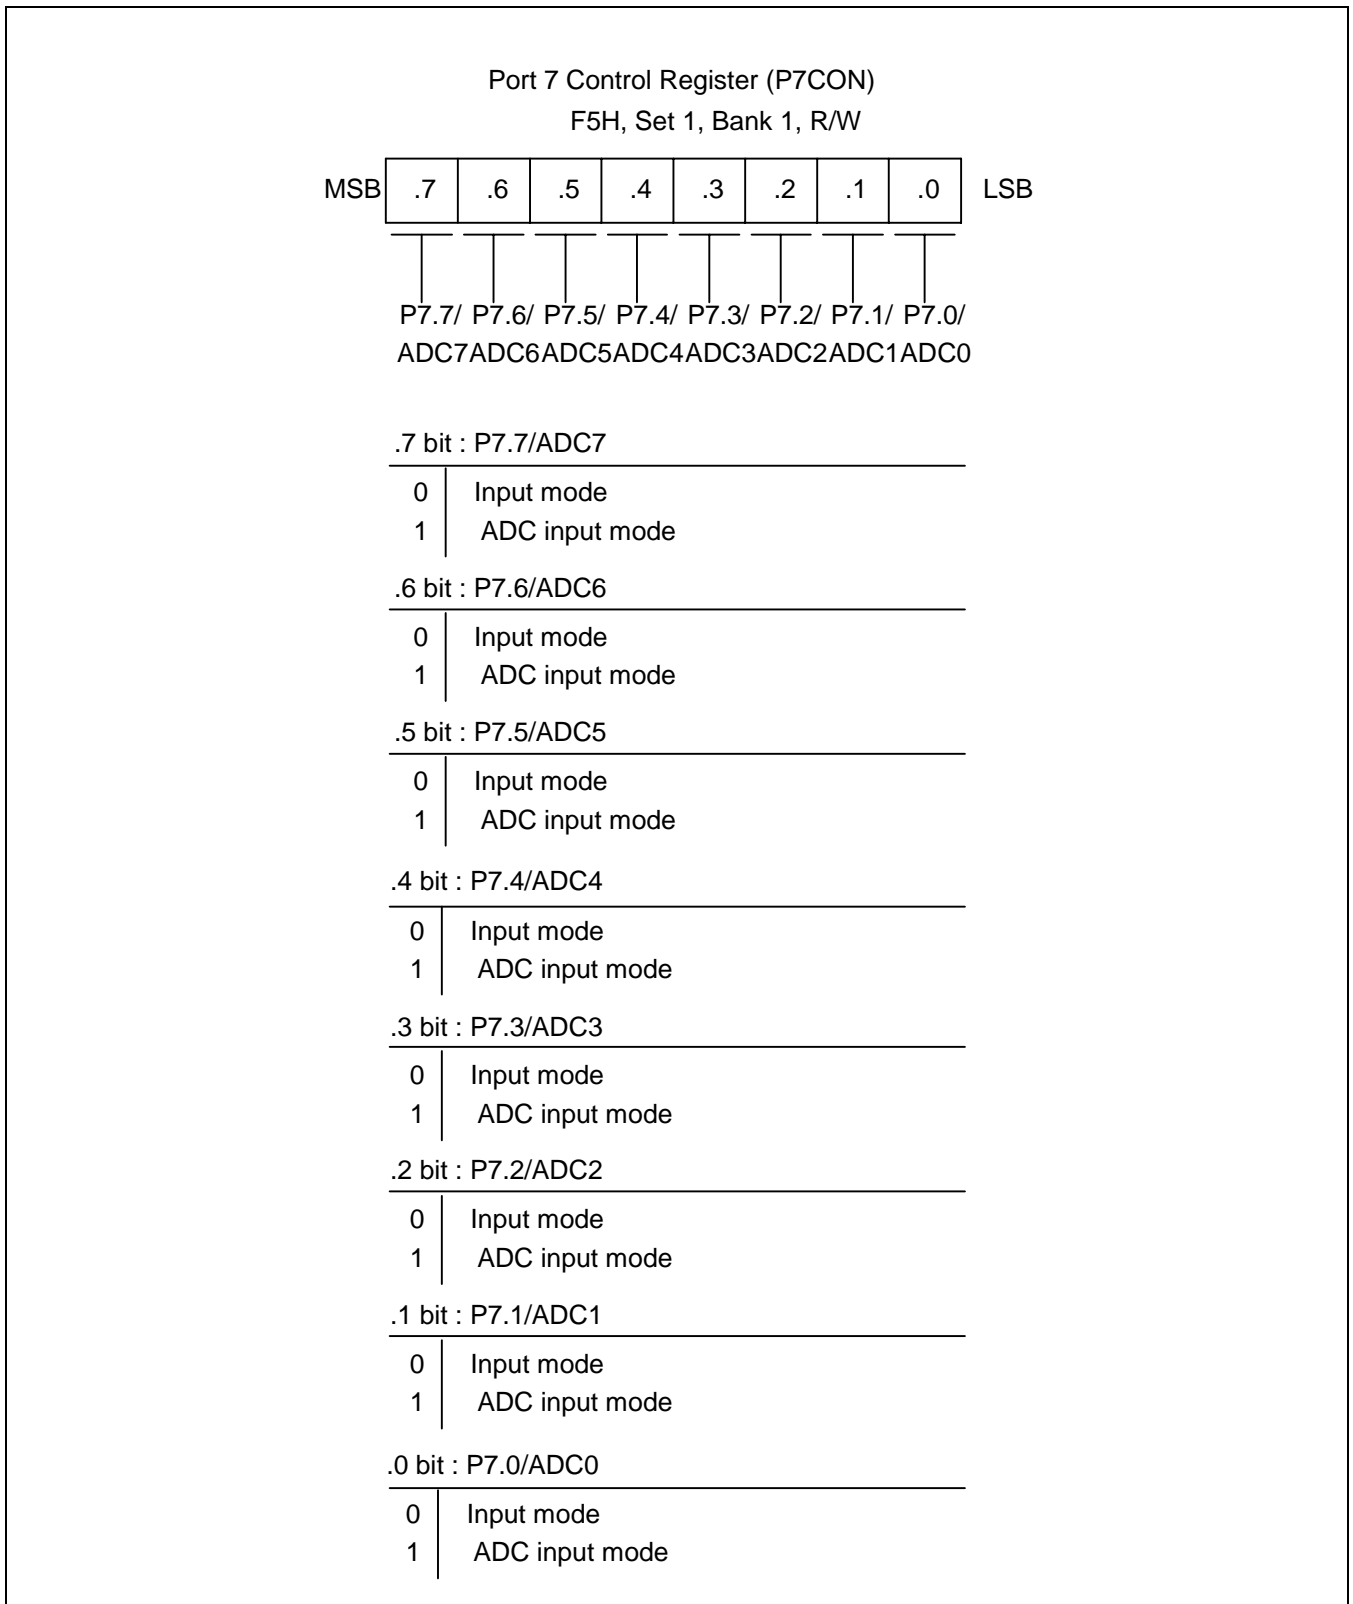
Port 7 Control Register (P7CON)
F5H, Set 1, Bank 1, R/W

MSB .7 .6 .5 .4 .3 .2 .1 .0 LSB

P7.7/ ADC7 P7.6/ ADC6 P7.5/ ADC5 P7.4/ ADC4 P7.3/ ADC3 P7.2/ ADC2 P7.1/ ADC1 P7.0/ ADC0

.7 bit : P7.7/ADC7

| | |
|---|---|
| 0 | Input mode |
| 1 | ADC input mode |

.6 bit : P7.6/ADC6

| | |
|---|---|
| 0 | Input mode |
| 1 | ADC input mode |

.5 bit : P7.5/ADC5

| | |
|---|---|
| 0 | Input mode |
| 1 | ADC input mode |

.4 bit : P7.4/ADC4

| | |
|---|---|
| 0 | Input mode |
| 1 | ADC input mode |

.3 bit : P7.3/ADC3

| | |
|---|---|
| 0 | Input mode |
| 1 | ADC input mode |

.2 bit : P7.2/ADC2

| | |
|---|---|
| 0 | Input mode |
| 1 | ADC input mode |

.1 bit : P7.1/ADC1

| | |
|---|---|
| 0 | Input mode |
| 1 | ADC input mode |

.0 bit : P7.0/ADC0

| | |
|---|---|
| 0 | Input mode |
| 1 | ADC input mode |